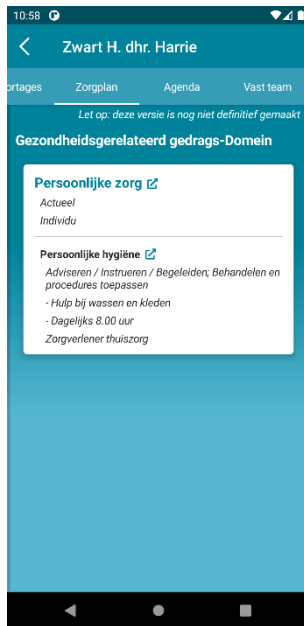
10:58

Zwart H. dhr. Harrie

rtages Zorgplan Agenda Vast team

Let op: deze versie is nog niet definitief gemaakt

Gezondheidsgerelateerd gedrags-Domein

Persoonlijke zorg

Actueel

Individu

Persoonlijke hygiëne

Adviseren / Instrueren / Begeleiden; Behandelen en procedures toepassen

- Hulp bij wassen en kleden

- Dagelijks 8.00 uur

Zorgverlener thuiszorg